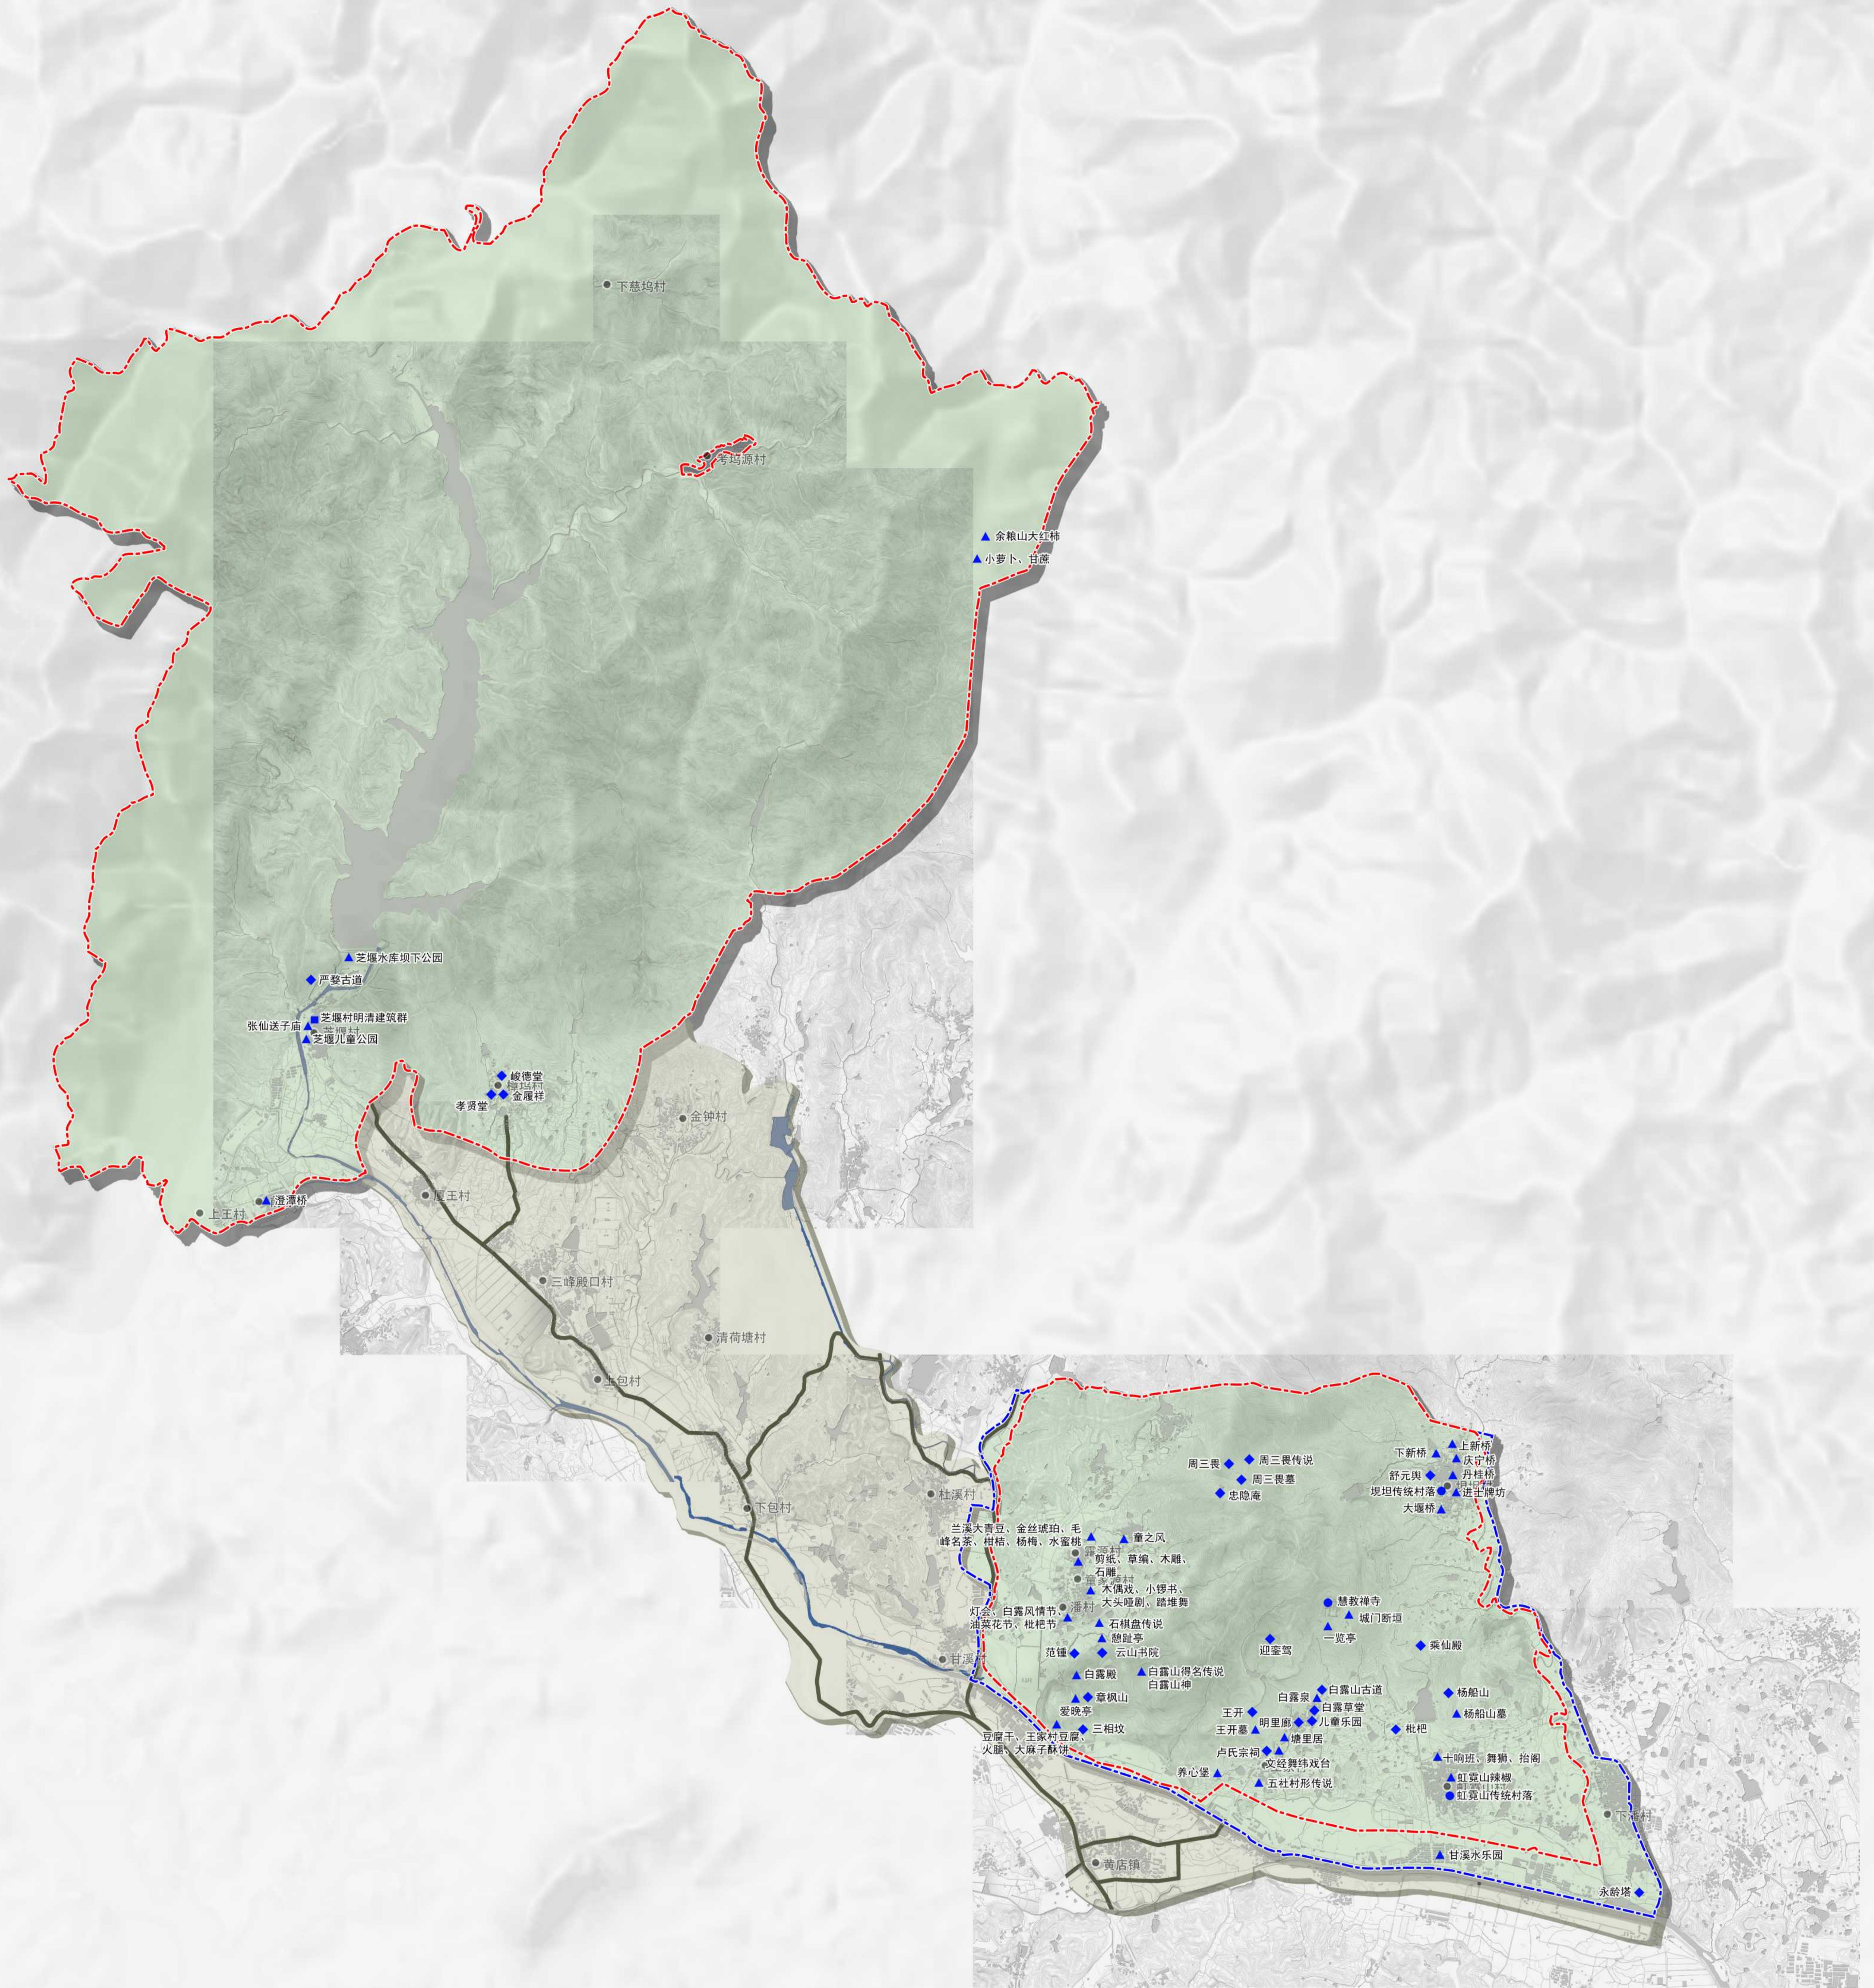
下慈坞村

岑坞源村

余粮山大红柿
小萝卜、甘蔗

芝堰水库坝下公园
严婺古道
张仙送子庙
芝堰村明清建筑群
芝堰村
芝堰儿童公园

峻德堂
樟坞村
孝贤堂
金履祥

金钟村

厦王村
上王村
澄潭桥

三峰殿口村
清荷塘村
上包村
下包村
杜溪村
甘溪村
黄店镇

周三畏
周三畏传说
周三畏墓
忠隐庵

下新桥
上新桥
庆宁桥
舒元舆
丹桂桥
岘坦传统村落
进士牌坊
大堰桥

兰溪大青豆、金丝琥珀、毛峰名茶、柑桔、杨梅、水蜜桃
童之风
剪纸、草编、木雕、石雕
木偶戏、小锣书、大头哑剧、踏堆舞
灯会、白露风情节、油菜花节、枇杷节
潘村
石棋盘传说
憩趾亭
范镛
云山书院
白露殿
白露山得名传说
白露山神
章枫山
爱晚亭
三相坟
豆腐干、王家村豆腐、火腿、大麻子酥饼

慧教禅寺
城门断垣
一览亭
迎銮驾
乘仙殿

白露泉
白露山古道
白露草堂
王开
王开墓
明里殿
儿童乐园
塘里居
卢氏宗祠
文经舞纬戏台
养心堡
五社村形传说

杨船山
杨船山墓
枇杷
十响班、舞狮、抬阁
虹霓山辣椒
虹霓山传统村落

下徐村
甘溪水乐园
永龄塔